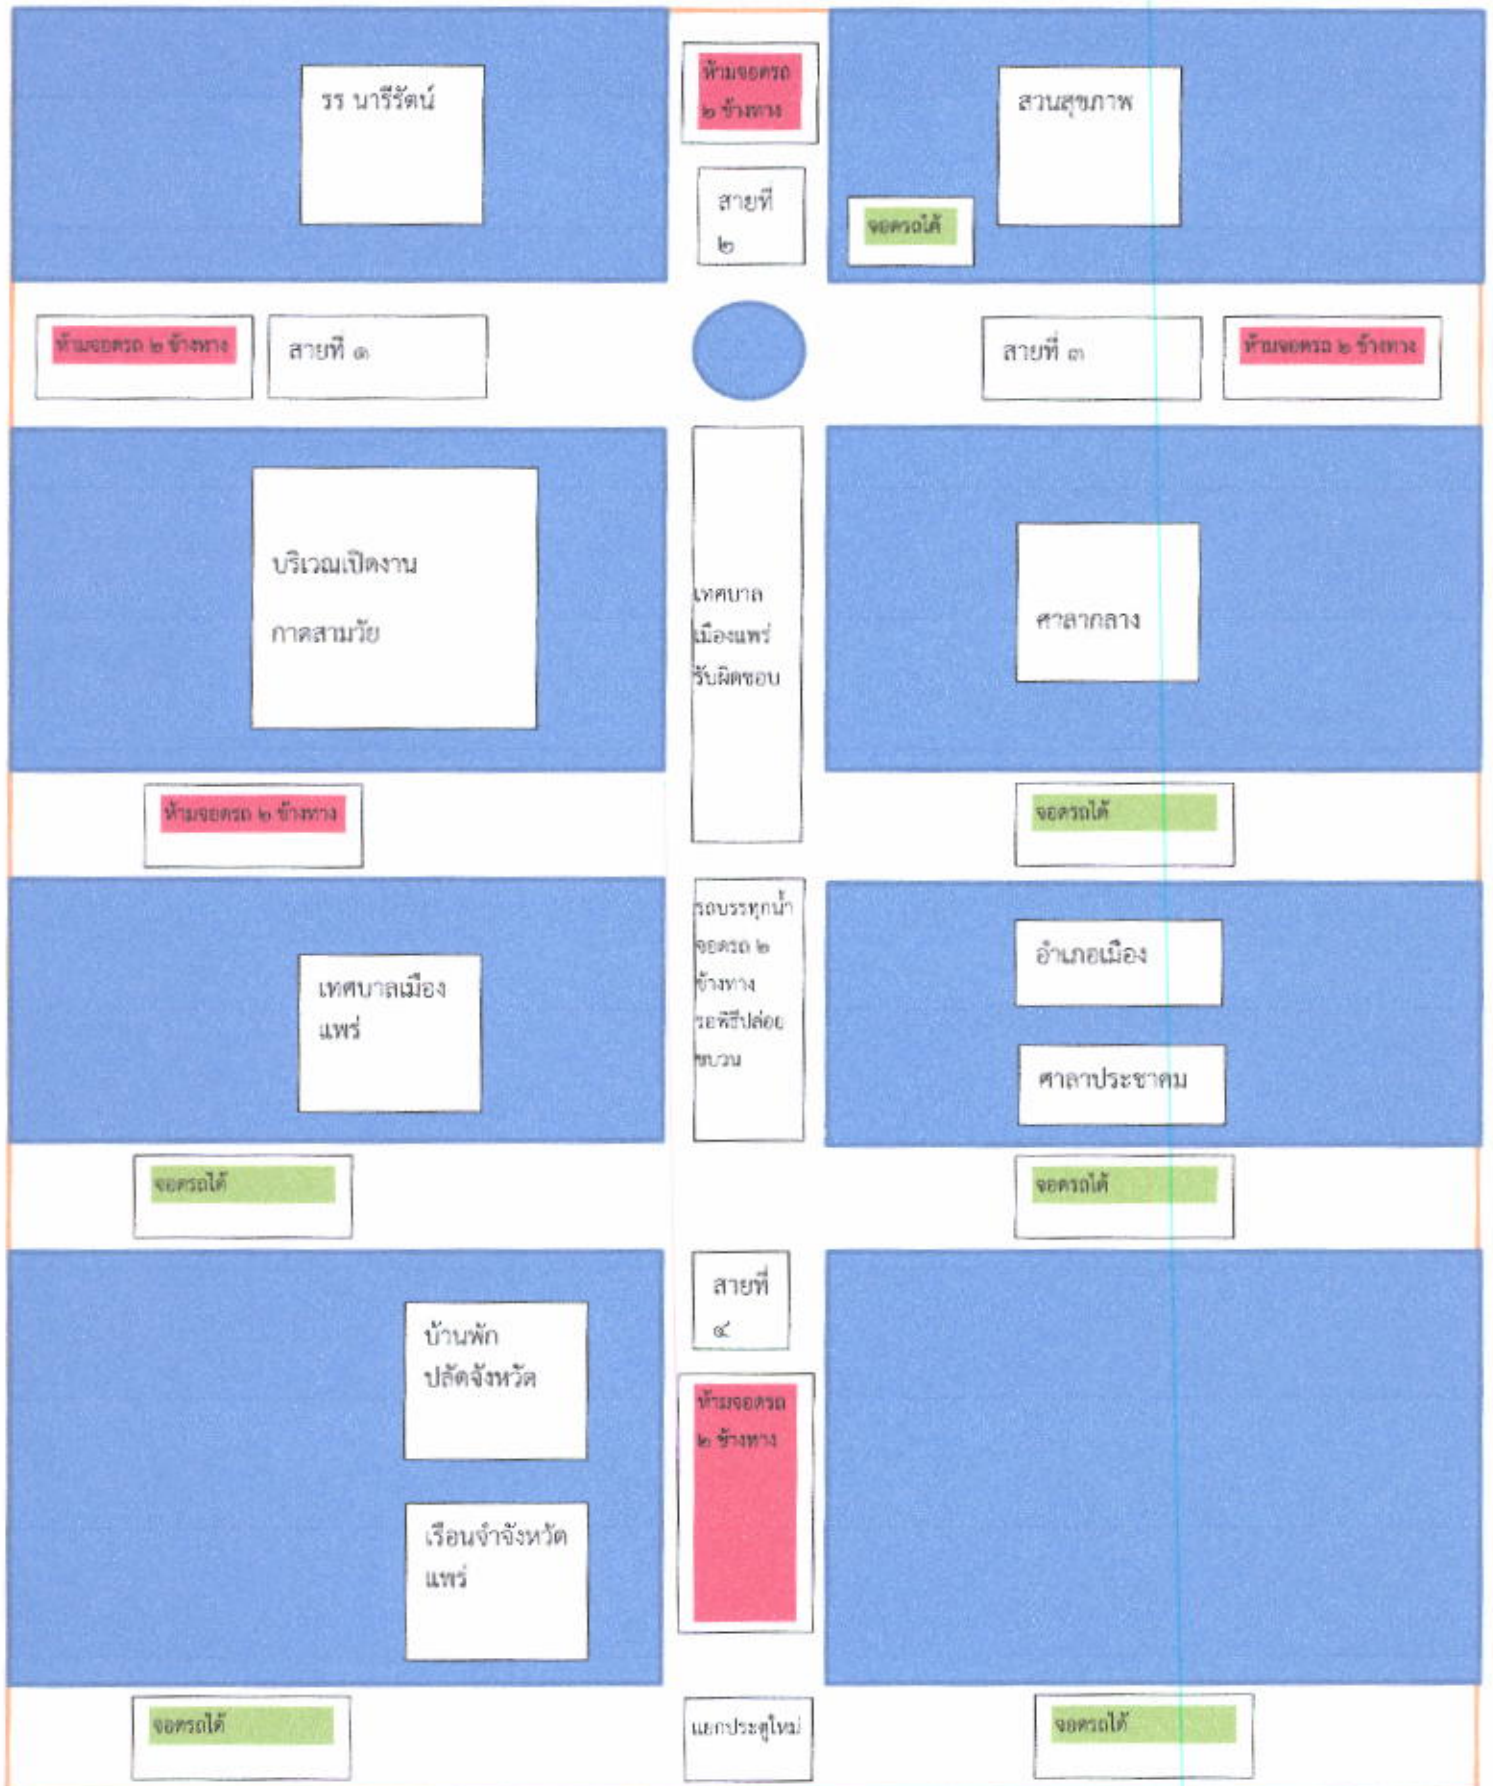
รร นารีรัตน์

ห้ามจอดรถ ๒ ข้างทาง

สวนสุขภาพ

สายที่ ๒

จอดรถได้

ห้ามจอดรถ ๒ ข้างทาง

สายที่ ๑

สายที่ ๓

ห้ามจอดรถ ๒ ข้างทาง

บริเวณเปิดงาน กาดสามวัย

เทศบาลเมืองแพร่ รับผิดชอบ

ศาลากลาง

ห้ามจอดรถ ๒ ข้างทาง

จอดรถได้

รถบรรทุกน้ำ จอดรถ ๒ ข้างทาง รอพิธีปล่อยขบวน

อำเภอเมือง

เทศบาลเมืองแพร่

ศาลาประชาคม

จอดรถได้

จอดรถได้

สายที่ ๔

บ้านพัก ปลัดจังหวัด

ห้ามจอดรถ ๒ ข้างทาง

เรือนจำจังหวัดแพร่

จอดรถได้

แยกประตูใหม่

จอดรถได้